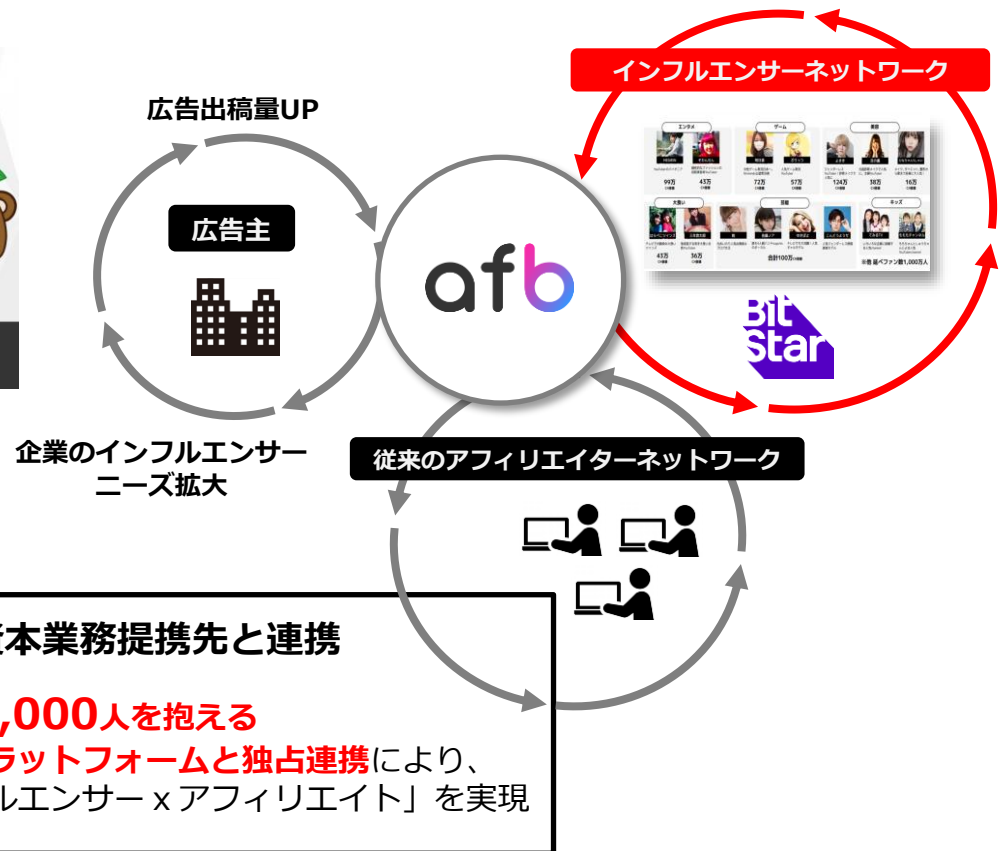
インフルエンサーネットワーク

広告出稿量UP

広告主

afb

企業のインフルエンサーニーズ拡大

エンタメ

ゲーム

美容

99万

43万

72万

57万

124万

38万

16万

大食い

芸能

キッズ

43万

36万

合計100万

※各種ベファン数1,000万人

Bit Star

従来のアフィリエイターネットワーク

本業務提携先と連携

,000人を抱える

ラットフォームと独占連携により、

ルエンサー x アフィリエイト」を実現